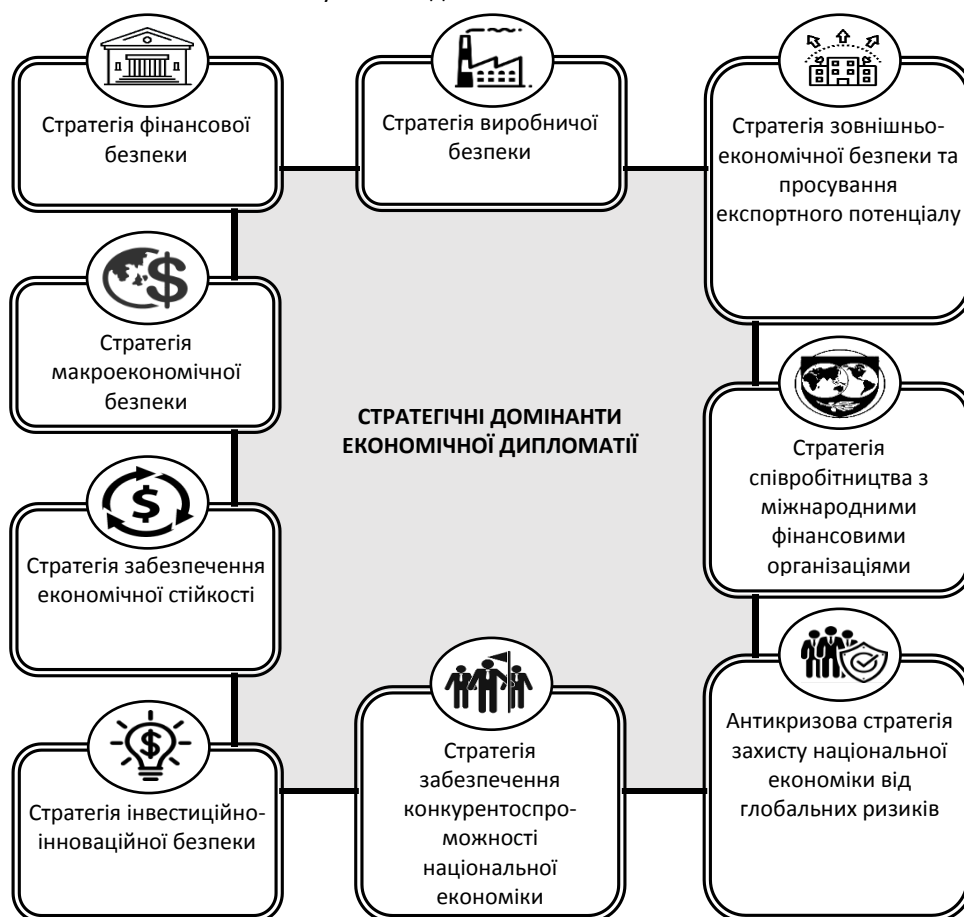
Стратегія фінансової безпеки

Стратегія виробничої безпеки

Стратегія зовнішньоекономічної безпеки та просування експортного потенціалу

Стратегія макроекономічної безпеки

СТРАТЕГІЧНІ ДОМІНАНТИ ЕКОНОМІЧНОЇ ДИПЛОМАТІЇ

Стратегія співробітництва з міжнародними фінансовими організаціями

Стратегія забезпечення економічної стійкості

Антикризова стратегія захисту національної економіки від глобальних ризиків

Стратегія інвестиційно-інноваційної безпеки

Стратегія забезпечення конкурентоспроможності національної економіки